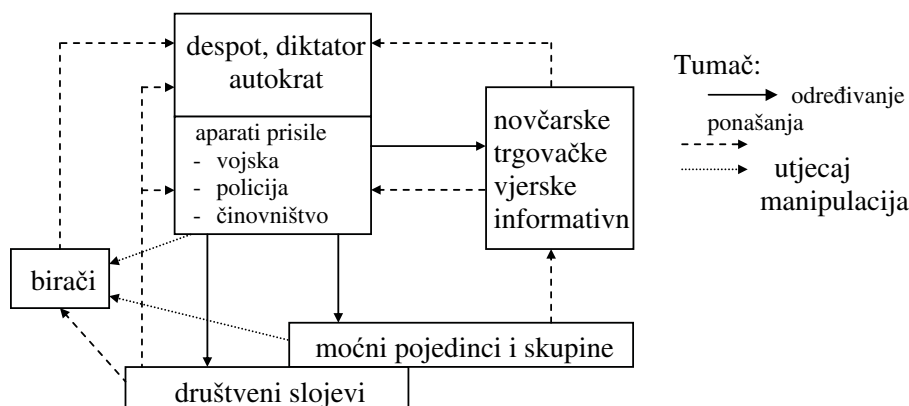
despot, diktator autokrat

aparati prisile
- vojska
- policija
- činovništvo

novčarske trgovačke vjerske informativn

Tumač:
određivanje ponašanja
utjecaj
manipulacija

birači

moćni pojedinci i skupine

društveni slojevi